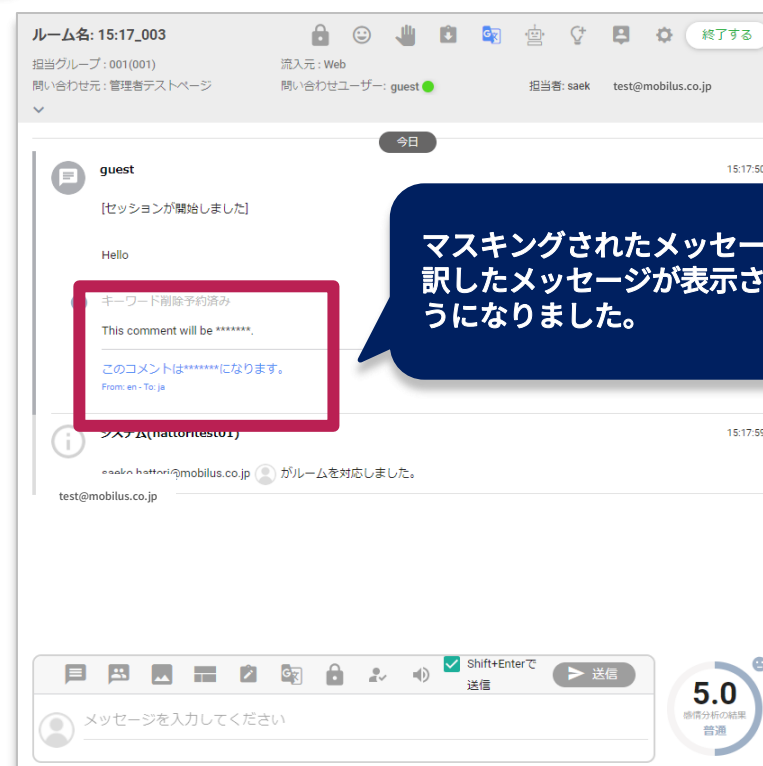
ルーム名: 15:17_003

終了する

担当グループ : 001(001)
流入元 : Web
問い合わせ元 : 管理者テストページ
問い合わせユーザー: guest
担当者: saek
test@mobilus.co.jp

今日

guest
15:17:50

[セッションが開始しました]

Hello

キーワード削除予約済み

This comment will be *******.

このコメントは*******になります。
From: en - To: ja

マスキングされたメッセー
訳したメッセージが表示さ
うになりました。

システム(hattoritest01)
15:17:59

saeko.hattori@mobilus.co.jp がルームを対応しました。

test@mobilus.co.jp

Shift+Enterで送信

送信

メッセージを入力してください

5.0
感情分析の結果
普通